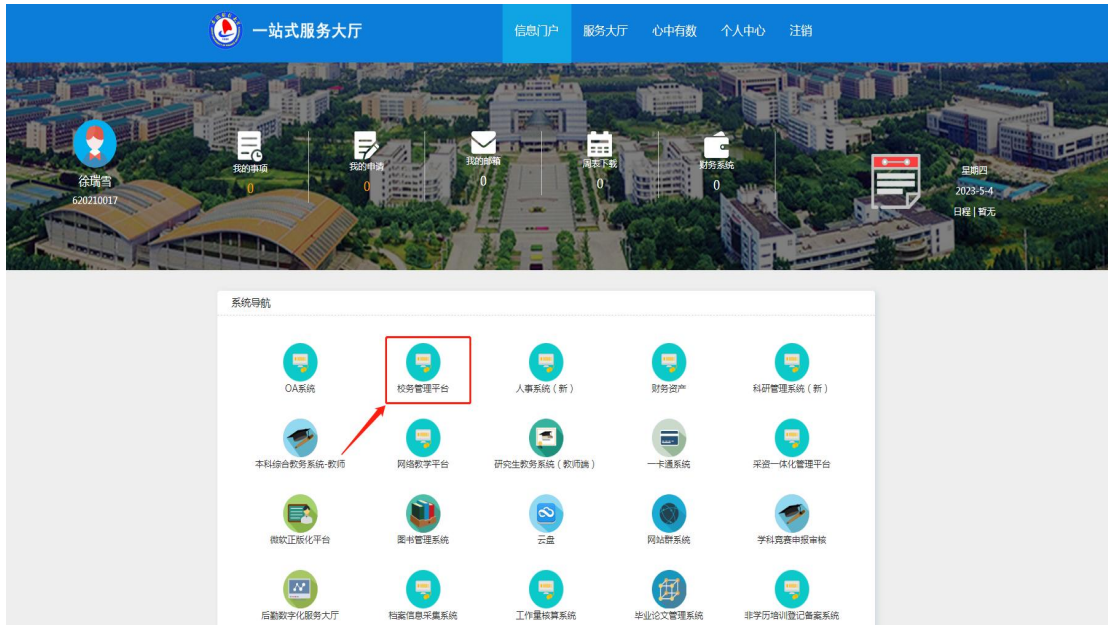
一站式服务大厅

信息门户 服务大厅 心中有数 个人中心 注销

徐瑞雪
620210017

我的事项
0

我的申请
0

我的邮箱
0

周表下载
0

财务系统
0

星期四
2023-5-4
日程 | 暂无

系统导航

OA系统
校务管理平台
人事系统（新）
财务资产
科研管理系统（新）
本科综合教务系统-教师
网络教学平台
研究生教务系统（教师端）
一卡通系统
采资一体化管理平台
微软正版化平台
图书管理系统
云盘
网站群系统
学科竞赛申报审核
后勤数字化服务大厅
档案信息采集系统
工作量核算系统
毕业论文管理系统
非学历培训登记备案系统